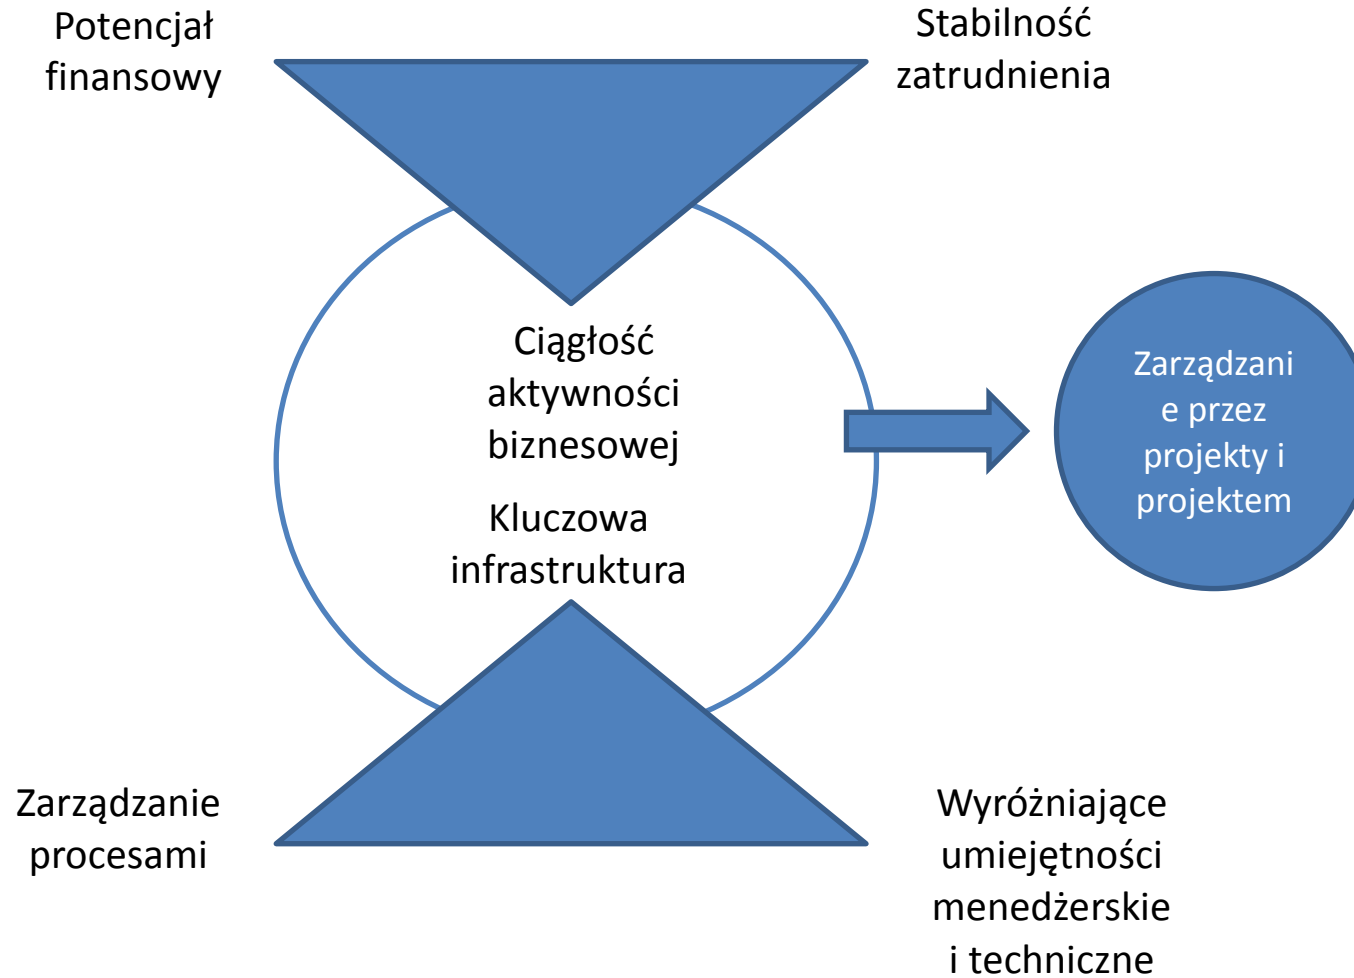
Potencjał finansowy

Stabilność zatrudnienia

Ciągłość aktywności biznesowej

Kluczowa infrastruktura

Zarządzanie przez projekty i projektem

Zarządzanie procesami

Wyróżniające umiejętności menedżerskie i techniczne